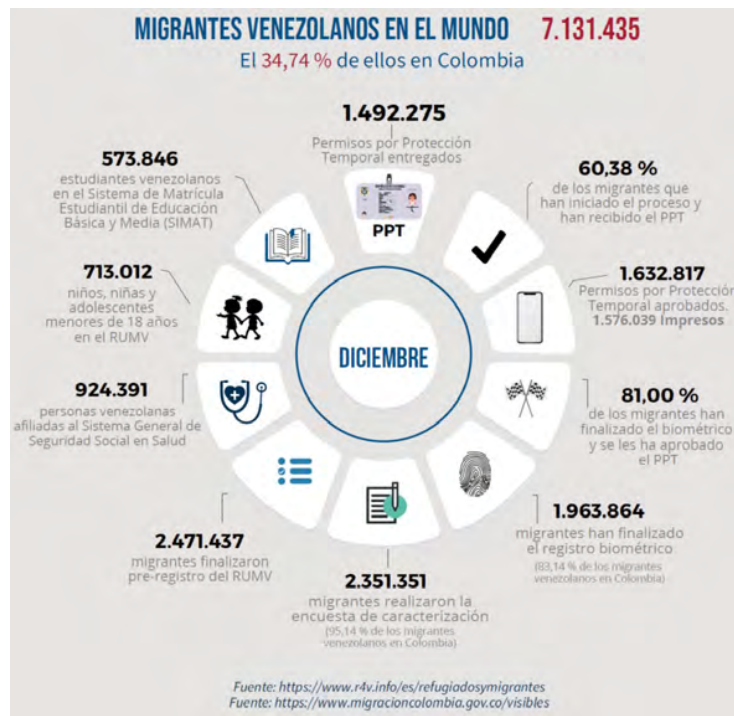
MIGRANTES VENEZOLANOS EN EL MUNDO 7.131.435
El 34,74 % de ellos en Colombia

1.492.275
Permisos por Protección Temporal entregados

PPT

60,38 %
de los migrantes que han iniciado el proceso y han recibido el PPT

1.632.817
Permisos por Protección Temporal aprobados.
1.576.039 Impresos

81,00 %
de los migrantes han finalizado el biométrico y se les ha aprobado el PPT

1.963.864
migrantes han finalizado el registro biométrico
(83,14 % de los migrantes venezolanos en Colombia)

2.351.351
migrantes realizaron la encuesta de caracterización
(95,14 % de los migrantes venezolanos en Colombia)

2.471.437
migrantes finalizaron pre-registro del RUMV

924.391
personas venezolanas afiliadas al Sistema General de Seguridad Social en Salud

713.012
niños, niñas y adolescentes menores de 18 años en el RUMV

573.846
estudiantes venezolanos en el Sistema de Matrícula Estudiantil de Educación Básica y Media (SIMAT)

DICIEMBRE

Fuente: https://www.r4v.info/es/refugiadosymigrantes
Fuente: https://www.migracioncolombia.gov.co/visibles